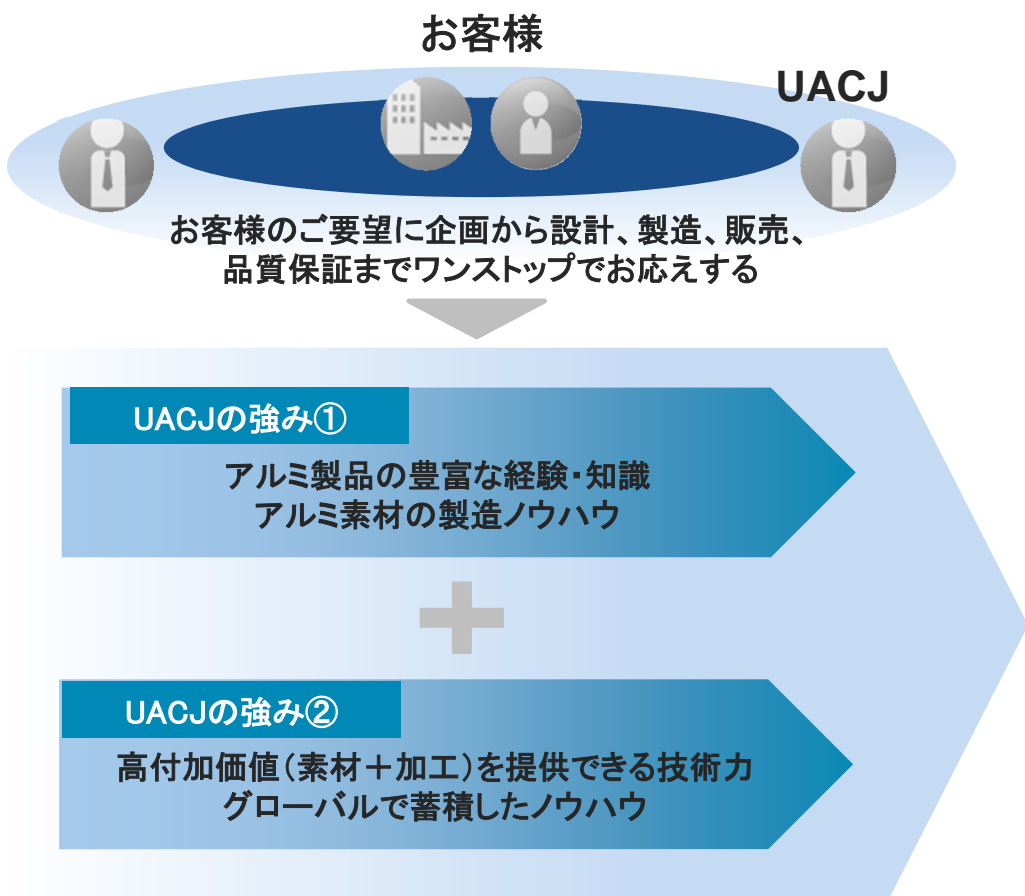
お客様

UACJ

お客様のご要望に企画から設計、製造、販売、品質保証までワンストップでお応えする

UACJの強み①

アルミ製品の豊富な経験･知識
アルミ素材の製造ノウハウ

UACJの強み②

高付加価値（素材＋加工）を提供できる技術力
グローバルで蓄積したノウハウ